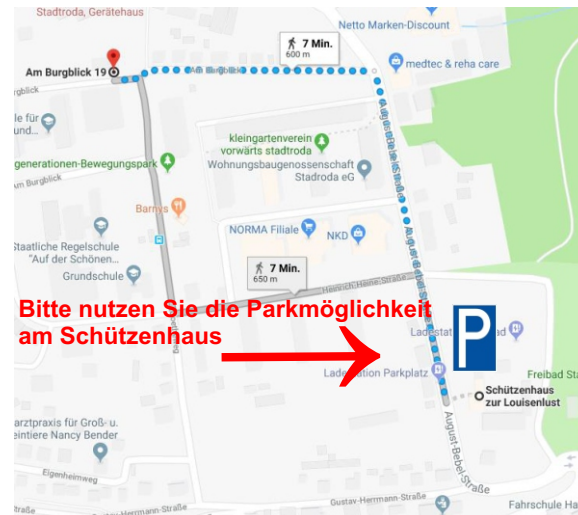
Stadtroda, Gerätehaus

Netto Marken-Discount

7 Min.
600 m

Am Burgblick 19

Am Burgblick

medtec & reha care

Burgblick

ule für
und...

kleingartenverein
vorwärts stadtroda

generationen-Bewegungspark

Wohnungsbaugenossenschaft
Stadroda eG

Am Burgblick

Barnys

NORMA Filiale

NKD

Staatliche Regelschule
"Auf der Schönen...

Grundschule

7 Min.
650 m

Heinrich-Heine-Straße

August-Bebel-Straße

Bitte nutzen Sie die Parkmöglichkeit
am Schützenhaus

P

Ladestation

Ladestation Parkplatz

Freibad Sta

Schützenhaus
zur Louisenlust

arztpraxis für Groß- u.
leintiere Nancy Bender

Eigenheimweg

August-Bebel-Straße

Gustav-Herrmann-Straße

Gustav-Herrmann-Straße

Fahrschule Ha